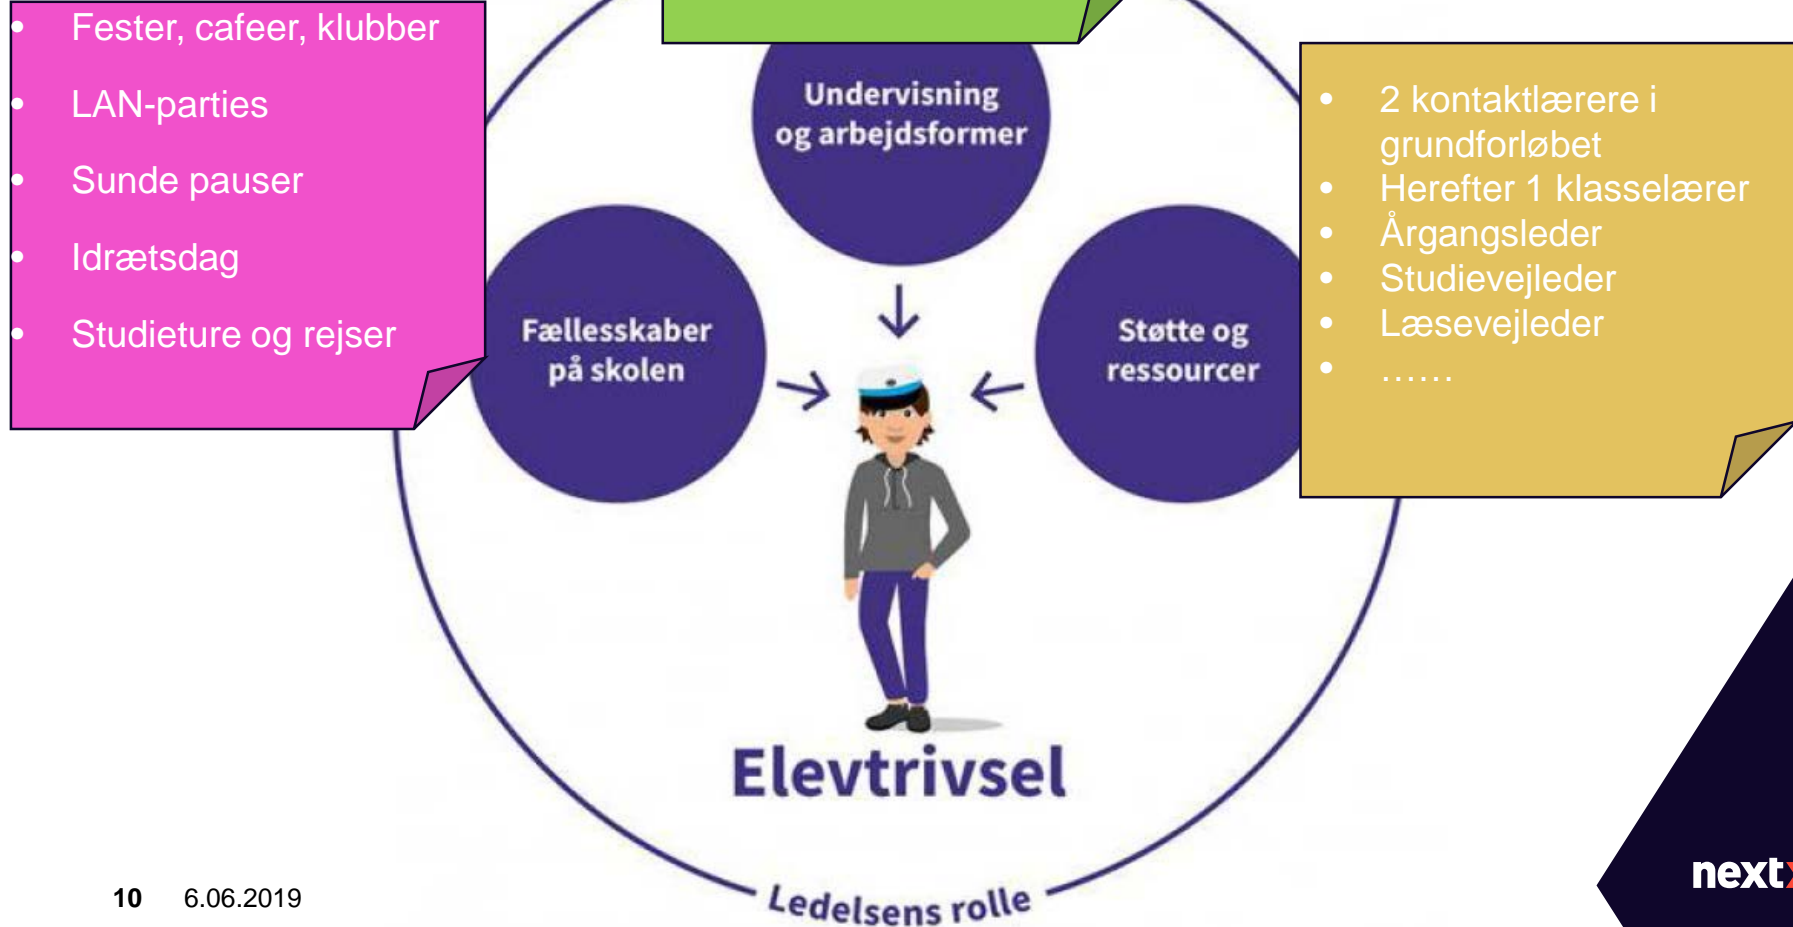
- Fester, cafeer, klubber
- LAN-parties
- Sunde pauser
- Idrætsdag
- Studieture og rejser

Undervisning og arbejdsformer

Fællesskaber på skolen

Støtte og ressourcer

- 2 kontaktlærere i grundforløbet
- Herefter 1 klasselærer
- Årgangsleder
- Studievejleder
- Læsevejleder
- ……

Elevtrivsel

Ledelsens rolle

10 6.06.2019

next